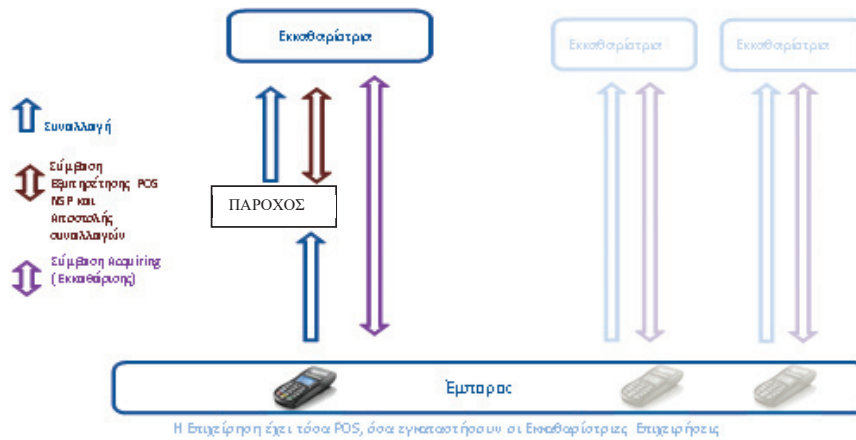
Εκκαθαρίστρια

Εκκαθαρίστρια

Εκκαθαρίστρια

Συναλλαγή

Σύμβαση Εξυπηρέτησης POS NSP και Αποστολής συναλλαγών

Σύμβαση Acquiring (Εκκαθάριση)

ΠΑΡΟΧΟΣ

Έμπορος

Η Επιχείρηση έχει τόσα POS, όσα εγκαταστήσουν οι Εκκαθαρίστριες Επιχειρήσεις